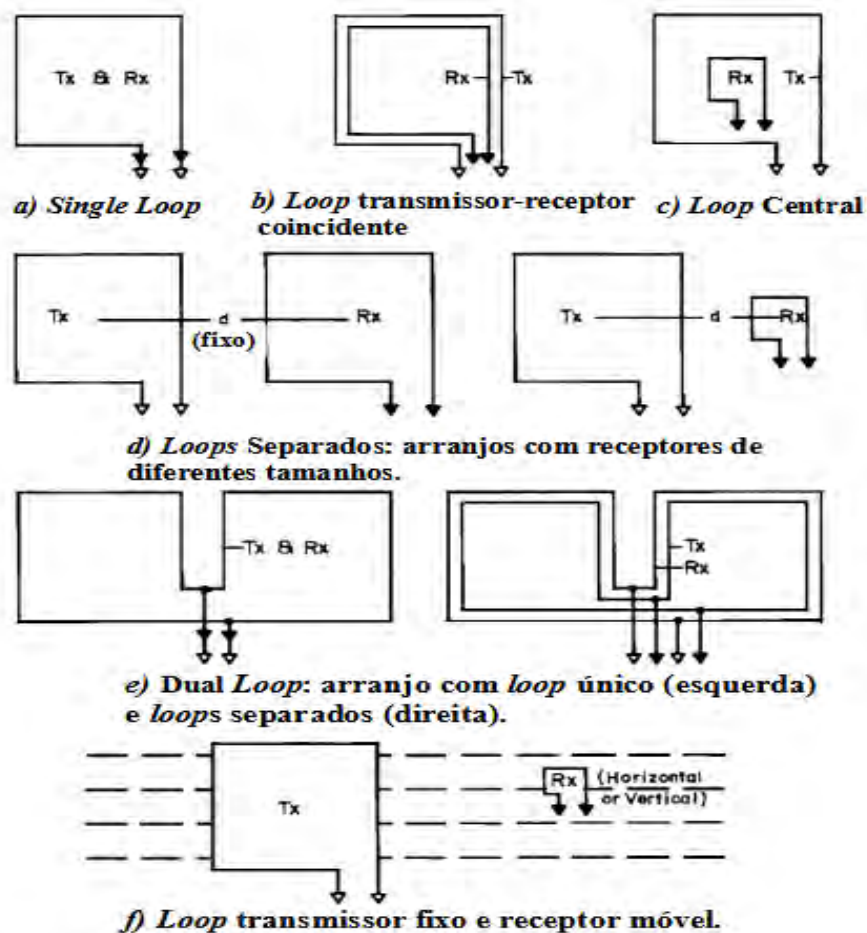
Tx & Rx

a) Single Loop

Rx Tx

b) Loop transmissor-receptor coincidente

Rx Tx

c) Loop Central

Tx d (fixo) Rx

Tx d Rx

d) Loops Separados: arranjos com receptores de diferentes tamanhos.

Tx & Rx

Tx Rx

e) Dual Loop: arranjo com loop único (esquerda) e loops separados (direita).

Tx

Rx (Horizontal or Vertical)

f) Loop transmissor fixo e receptor móvel.